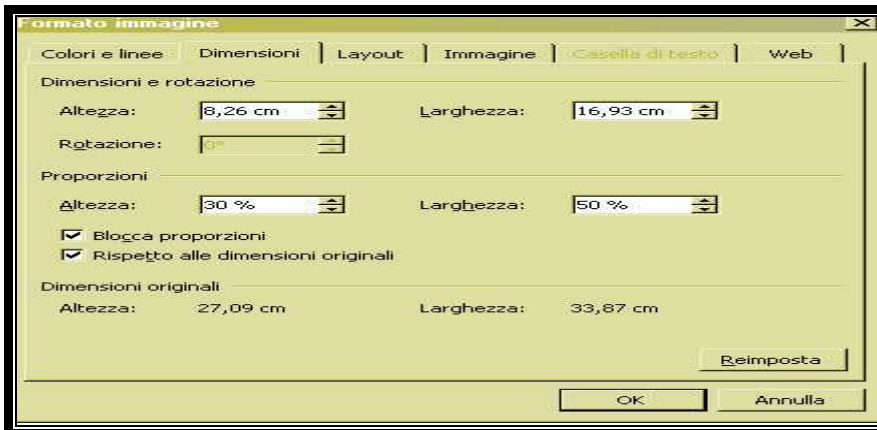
Formato immagine

Colori e linee | Dimensioni | Layout | Immagine | Casella di testo | Web

Dimensioni e rotazione

Altezza: 8,26 cm   Larghezza: 16,93 cm

Rotazione: 0°

Proporzioni

Altezza: 30 %   Larghezza: 50 %

Blocca proporzioni

Rispetto alle dimensioni originali

Dimensioni originali

Altezza: 27,09 cm   Larghezza: 33,87 cm

Reimposta

OK   Annulla